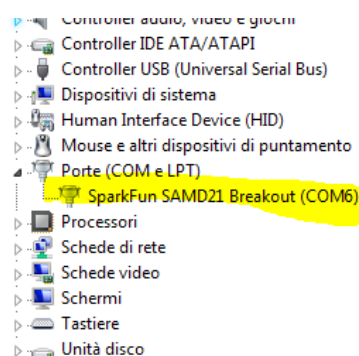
Controller audio, video e giochi
Controller IDE ATA/ATAPI
Controller USB (Universal Serial Bus)
Dispositivi di sistema
Human Interface Device (HID)
Mouse e altri dispositivi di puntamento
Porte (COM e LPT)
SparkFun SAMD21 Breakout (COM6)
Processori
Schede di rete
Schede video
Schermi
Tastiere
Unità disco